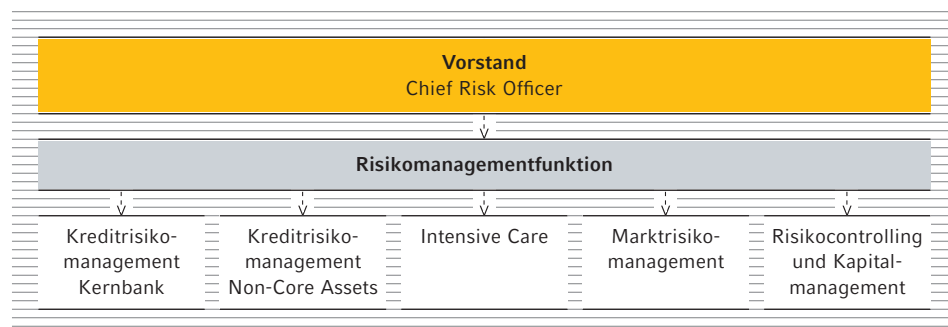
Vorstand
Chief Risk Officer

Risikomanagementfunktion

Kreditrisikomanagement Kernbank

Kreditrisikomanagement Non-Core Assets

Intensive Care

Marktrisikomanagement

Risikocontrolling und Kapitalmanagement